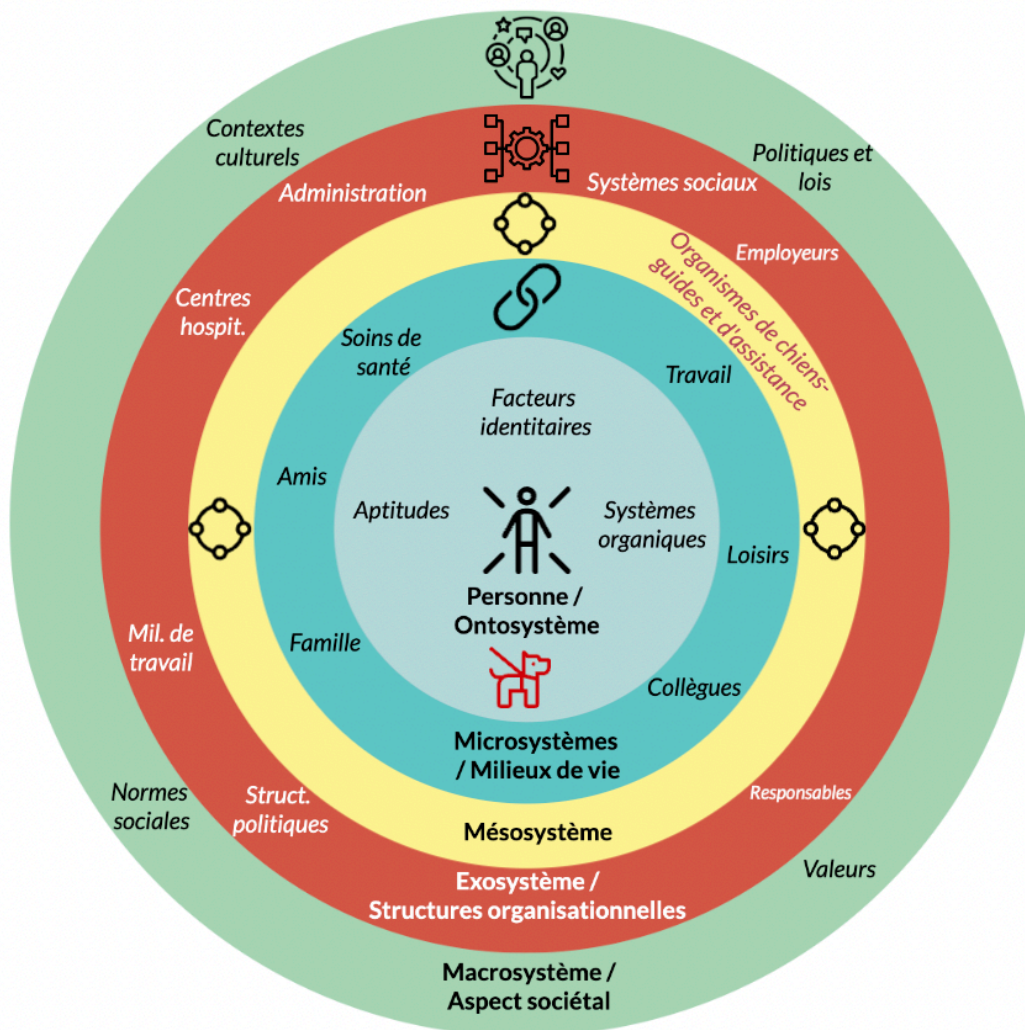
Contextes culturels

Politiques et lois

Administration

Systèmes sociaux

Employeurs

Organismes de chiens-guides et d'assistance

Centres hospit.

Soins de santé

Travail

Facteurs identitaires

Amis

Aptitudes

Systèmes organiques

Loisirs

Personne / Ontosystème

Famille

Mil. de travail

Collègues

Microsystèmes / Milieux de vie

Normes sociales

Struct. politiques

Responsables

Mésosystème

Valeurs

Exosystème / Structures organisationnelles

Macrosystème / Aspect sociétal